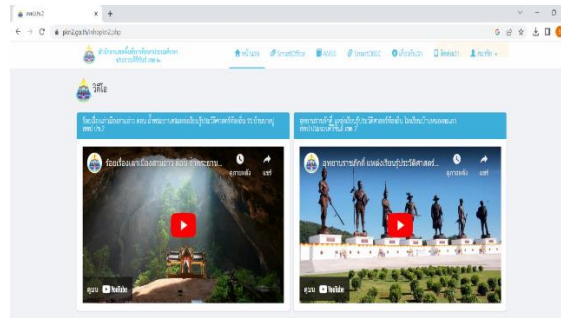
สพป.ปข.2

pkn2.go.th/inhopkn2.php

หน้าแรก

วีดีโอ

ร้อยเรื่องเมืองสามอ่าว ตอน ถ้ำพระยานคร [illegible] สพป.ปข.2

ร้อยเรื่องเมืองสามอ่าว ตอน ถ้ำพระยาน...

ดูภายหลัง

แชร์

ดูบน YouTube

อุทยานราชภักดิ์ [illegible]

อุทยานราชภักดิ์ แหล่งเรียนรู้ประวัติศาสต...

ดูภายหลัง

แชร์

ดูบน YouTube